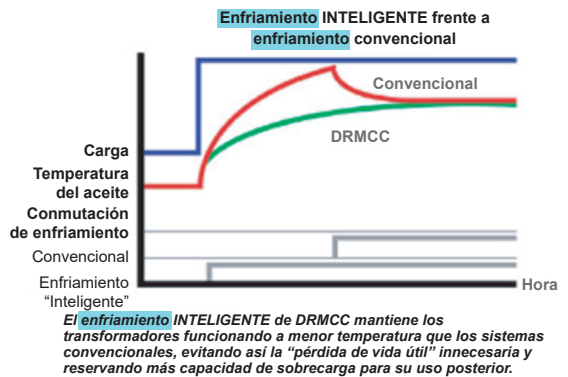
Enfriamiento INTELIGENTE frente a enfriamiento convencional

Convencional

DRMCC

Carga

Temperatura del aceite

Conmutación de enfriamiento

Convencional

Enfriamiento “Inteligente”

Hora

El enfriamiento INTELIGENTE de DRMCC mantiene los transformadores funcionando a menor temperatura que los sistemas convencionales, evitando así la “pérdida de vida útil” innecesaria y reservando más capacidad de sobrecarga para su uso posterior.